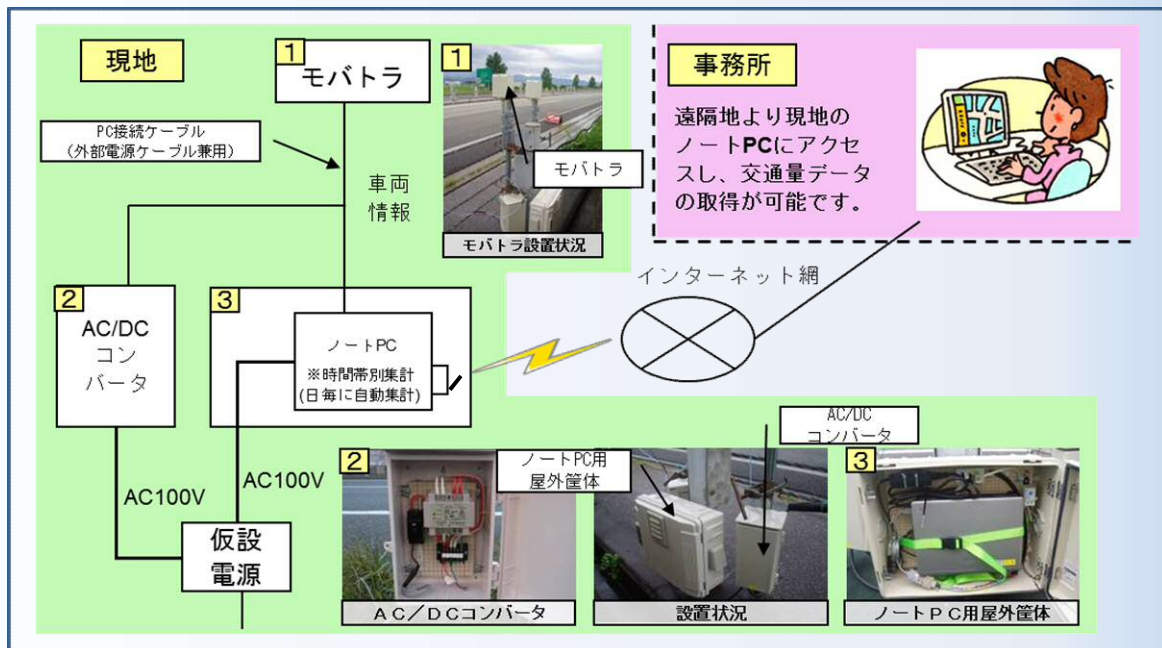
現地

1 モバトラ

1

モバトラ

モバトラ設置状況

PC接続ケーブル
(外部電源ケーブル兼用)

車両
情報

事務所

遠隔地より現地のノートPCにアクセスし、交通量データの取得が可能です。

インターネット網

2 AC/DC
コン
バータ

3 ノートPC
※時間帯別集計
(日毎に自動集計)

AC100V

AC100V

仮設
電源

2 ノートPC用
屋外筐体

AC/DC
コンバータ

3

AC/DCコンバータ

設置状況

ノートPC用屋外筐体